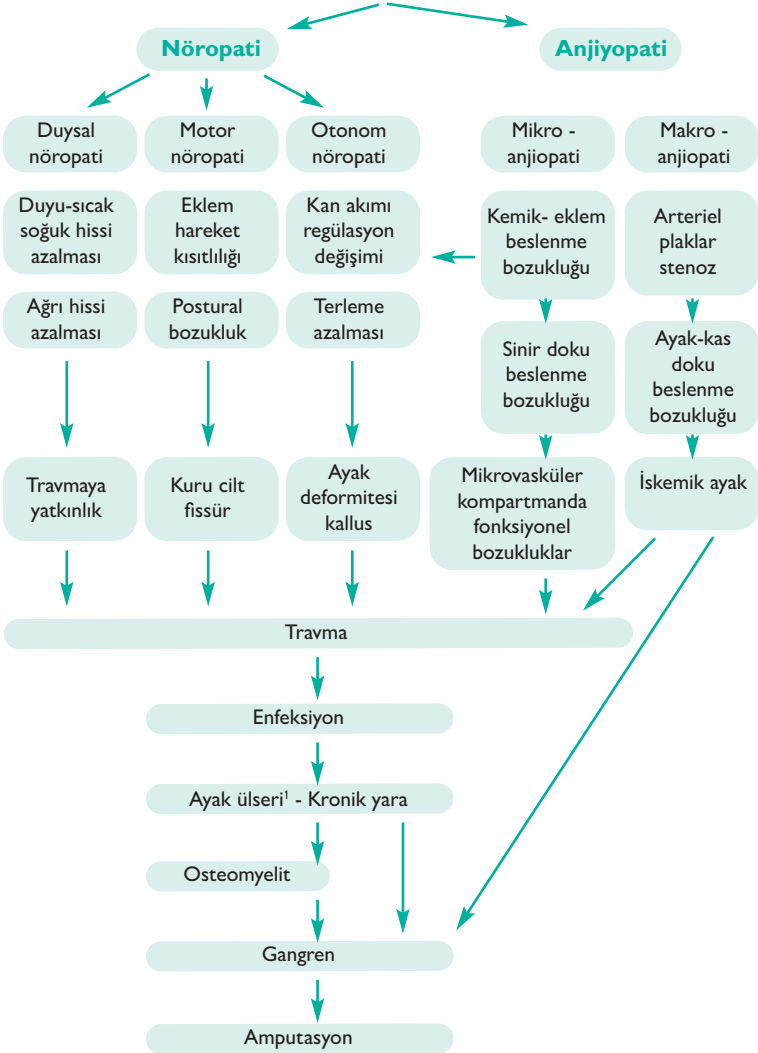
Nöropati

Anjiyopati

Duysal nöropati

Motor nöropati

Otonom nöropati

Mikro - anjiopati

Makro - anjiopati

Duyu-sıcak soğuk hissi azalması

Eklem hareket kısıtlılığı

Kan akımı regülasyon değişimi

Kemik- eklem beslenme bozukluğu

Arteriel plaklar stenoz

Ağrı hissi azalması

Postural bozukluk

Terleme azalması

Sinir doku beslenme bozukluğu

Ayak-kas doku beslenme bozukluğu

Travmaya yatkınlık

Kuru cilt fissür

Ayak deformitesi kallus

Mikrovasküler kompartmanda fonksiyonel bozukluklar

İskemik ayak

Travma

Enfeksiyon

Ayak ülseri$^1$ - Kronik yara

Osteomyelit

Gangren

Amputasyon